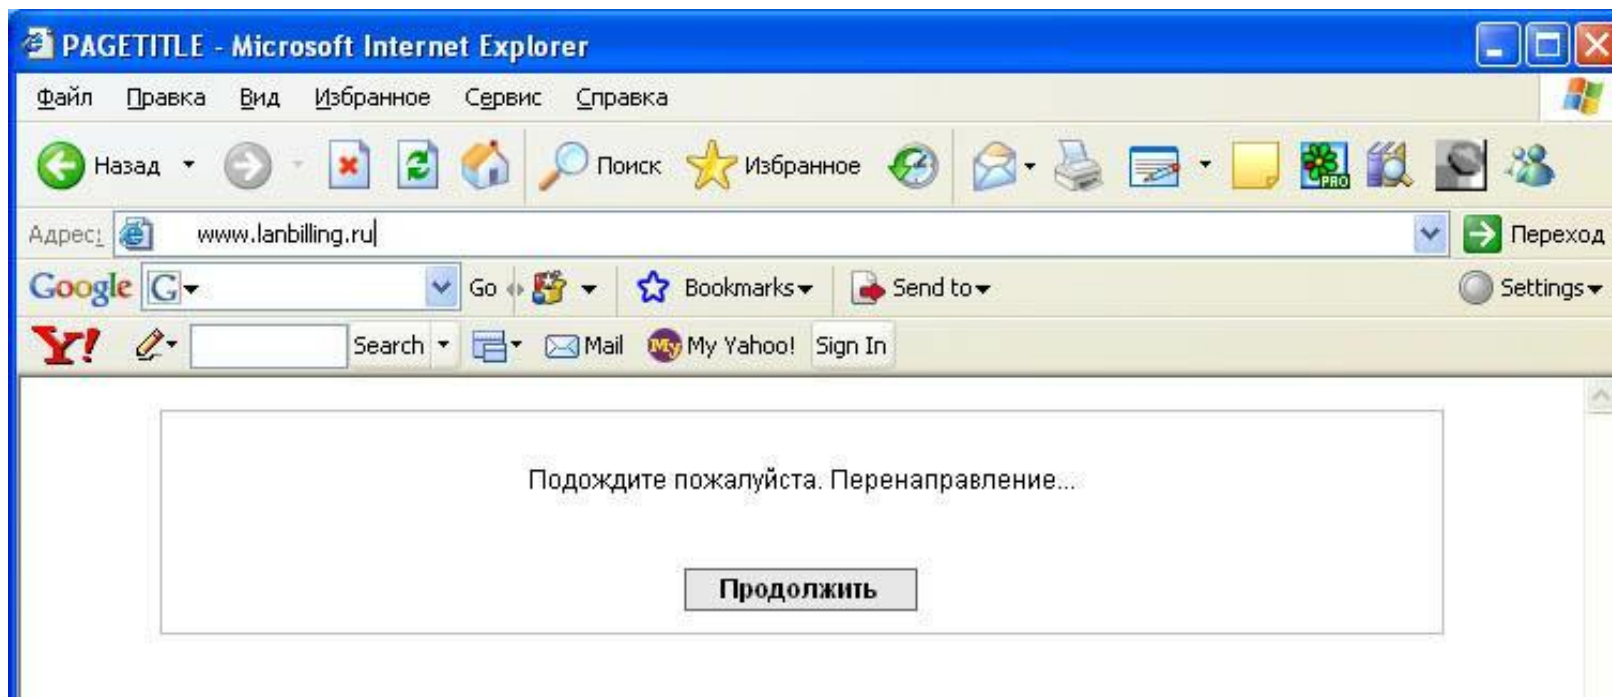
PAGETITLE - Microsoft Internet Explorer

Файл Правка Вид Избранное Сервис Справка

Назад Поиск Избранное

Адрес: www.lanbilling.ru Переход

Google G Go Bookmarks Send to Settings

Y! Search Mail My Yahoo! Sign In

Подождите пожалуйста. Перенаправление...

Продолжить